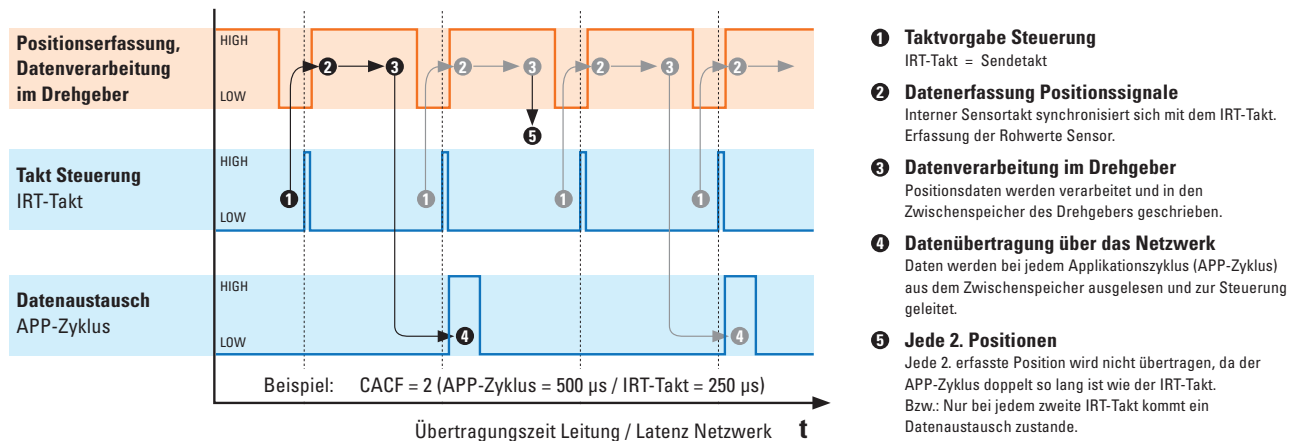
Positionserfassung, Datenverarbeitung im Drehgeber

HIGH

LOW

2 3 2 3 2 3 2

5

Takt Steuerung
IRT-Takt

HIGH

LOW

1 1 1 1

Datenaustausch
APP-Zyklus

HIGH

LOW

4 4

Beispiel: CACF = 2 (APP-Zyklus = 500 µs / IRT-Takt = 250 µs)

Übertragungszeit Leitung / Latenz Netzwerk t

1 Taktvorgabe Steuerung
IRT-Takt = Sendetakt

2 Datenerfassung Positionssignale
Interner Sensortakt synchronisiert sich mit dem IRT-Takt. Erfassung der Rohwerte Sensor.

3 Datenverarbeitung im Drehgeber
Positionsdaten werden verarbeitet und in den Zwischenspeicher des Drehgebers geschrieben.

4 Datenübertragung über das Netzwerk
Daten werden bei jedem Applikationszyklus (APP-Zyklus) aus dem Zwischenspeicher ausgelesen und zur Steuerung geleitet.

5 Jede 2. Positionen
Jede 2. erfasste Position wird nicht übertragen, da der APP-Zyklus doppelt so lang ist wie der IRT-Takt.
Bzw.: Nur bei jedem zweite IRT-Takt kommt ein Datenaustausch zustande.